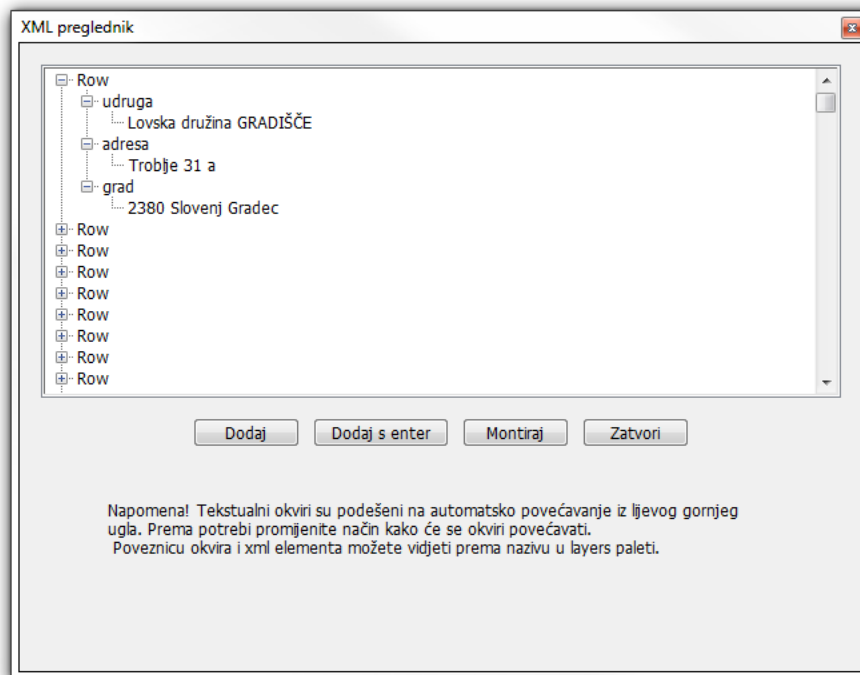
XML preglednik

Row
udruga
Lovska družina GRADIŠČE
adresa
Troblje 31 a
grad
2380 Slovenj Gradec
Row
Row
Row
Row
Row
Row
Row
Row

Dodaj
Dodaj s enter
Montiraj
Zatvori

Napomena! Tekstualni okviri su podešeni na automatsko povećavanje iz lijevog gornjeg ugla. Prema potrebi promijenite način kako će se okviri povećavati.
Poveznicu okvira i xml elementa možete vidjeti prema nazivu u layers paleti.